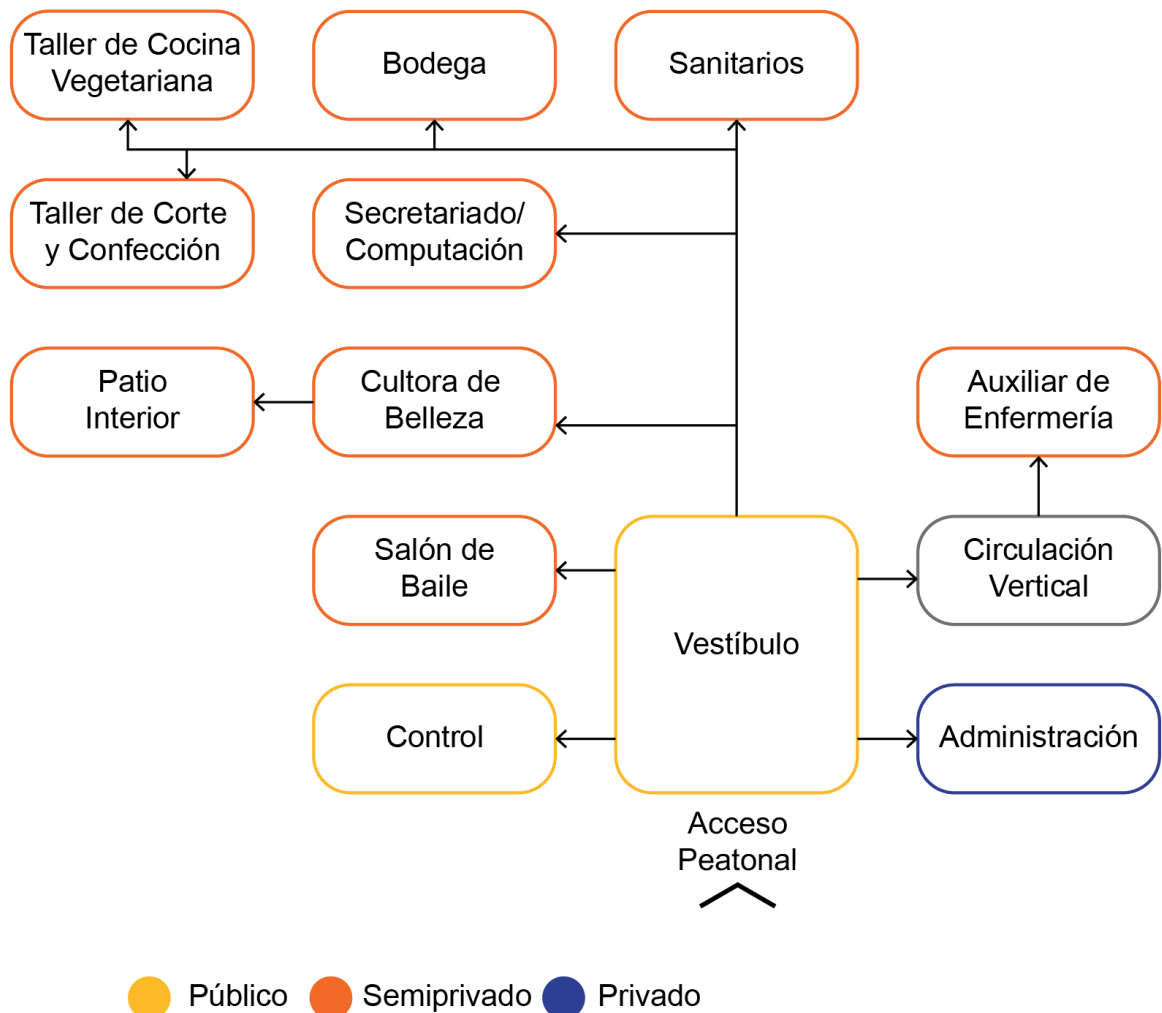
Taller de Cocina Vegetariana

Bodega

Sanitarios

Taller de Corte y Confección

Secretariado/ Computación

Patio Interior

Cultora de Belleza

Auxiliar de Enfermería

Salón de Baile

Vestíbulo

Circulación Vertical

Control

Administración

Acceso Peatonal

Público Semiprivado Privado